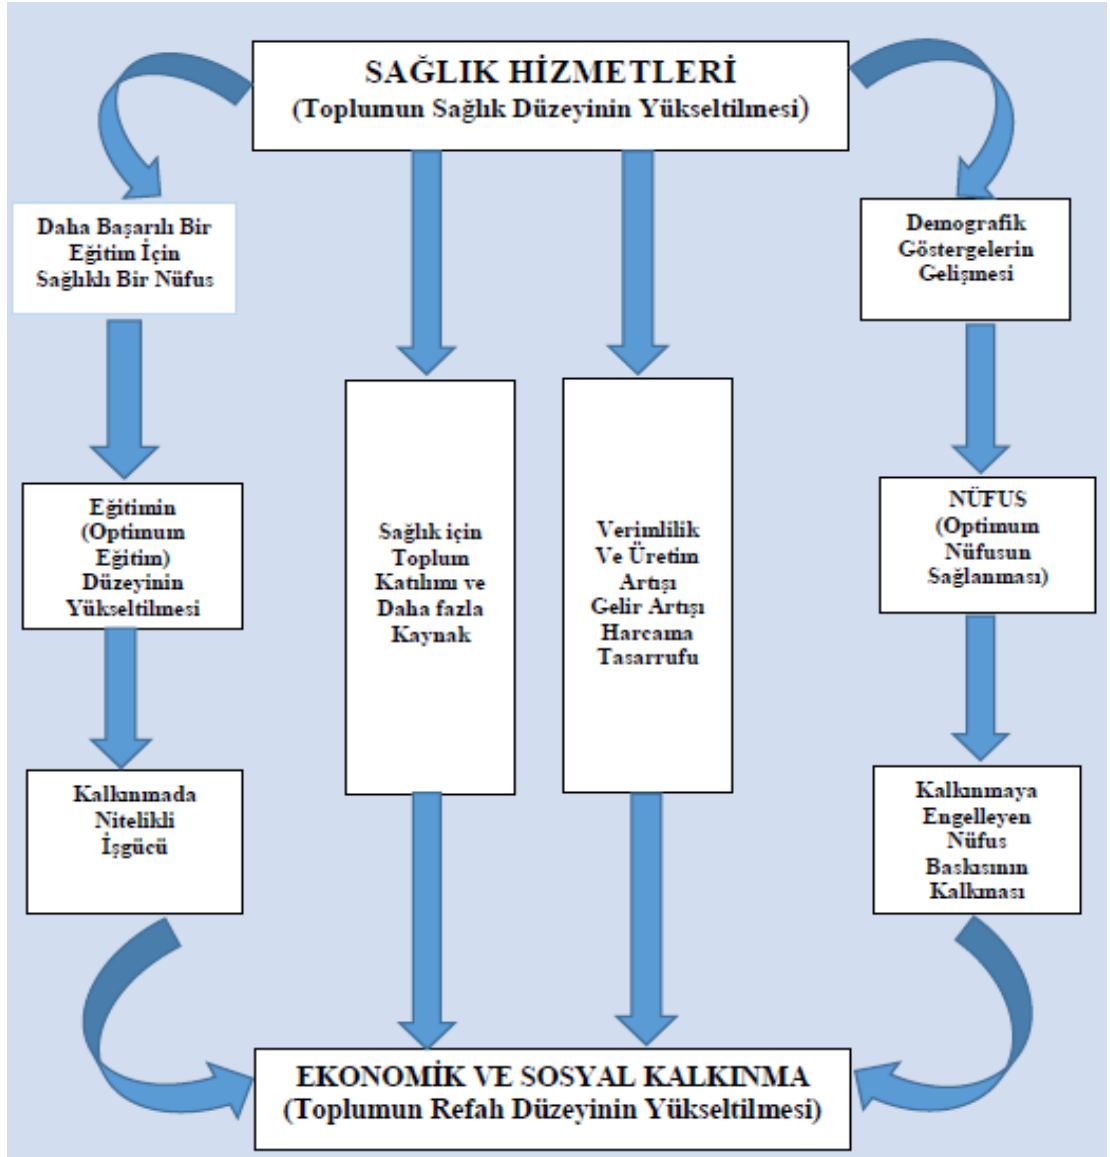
SAĞLIK HİZMETLERİ
(Toplumun Sağlık Düzeyinin Yükseltilmesi)

Daha Başarılı Bir Eğitim İçin Sağlıklı Bir Nüfus

Eğitimin (Optimum Eğitim) Düzeyinin Yükseltilmesi

Kalkınmada Nitelikli İşgücü

Sağlık için Toplum Katılımı ve Daha fazla Kaynak

Verimlilik Ve Üretim Artışı Gelir Artışı Harcama Tasarrufu

Demografik Göstergelerin Gelişmesi

NÜFUS (Optimum Nüfusun Sağlanması)

Kalkınmaya Engelleyen Nüfus Baskısının Kalkınası

EKONOMİK VE SOSYAL KALKINMA
(Toplumun Refah Düzeyinin Yükseltilmesi)